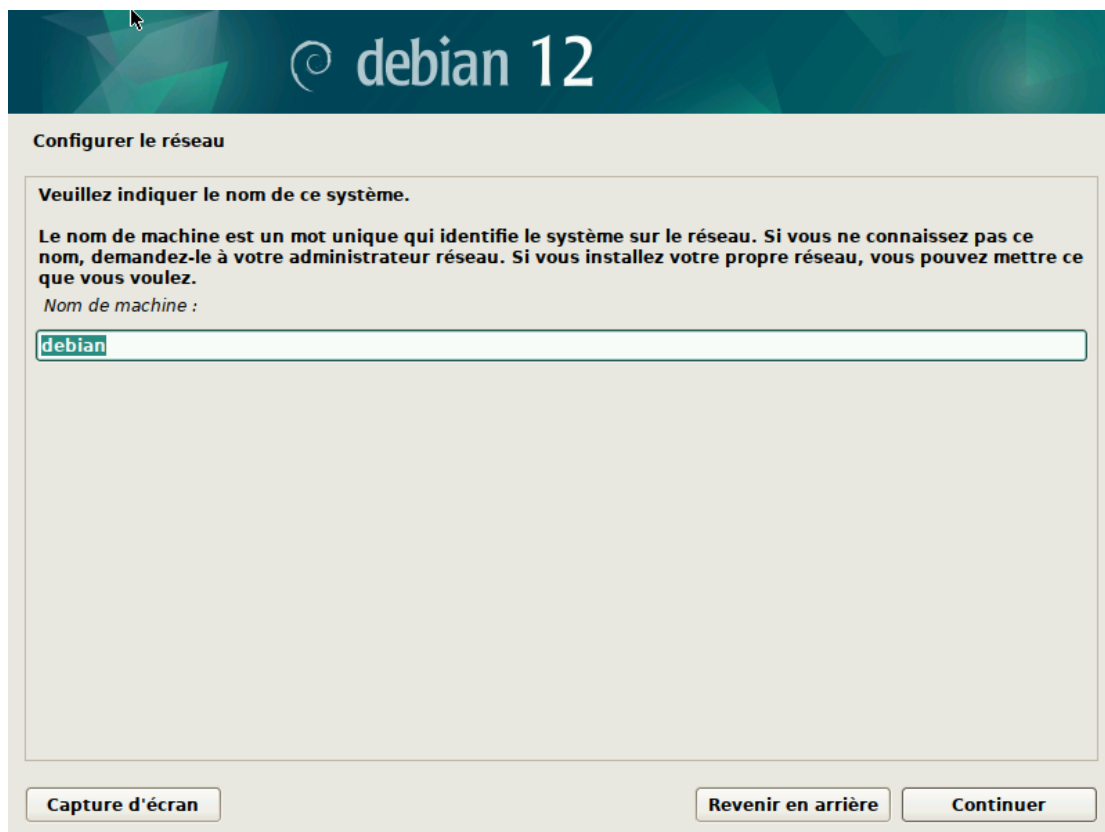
debian 12

Configurer le réseau

Veuillez indiquer le nom de ce système.

Le nom de machine est un mot unique qui identifie le système sur le réseau. Si vous ne connaissez pas ce nom, demandez-le à votre administrateur réseau. Si vous installez votre propre réseau, vous pouvez mettre ce que vous voulez.

Nom de machine :

debian

Capture d'écran

Revenir en arrière

Continuer